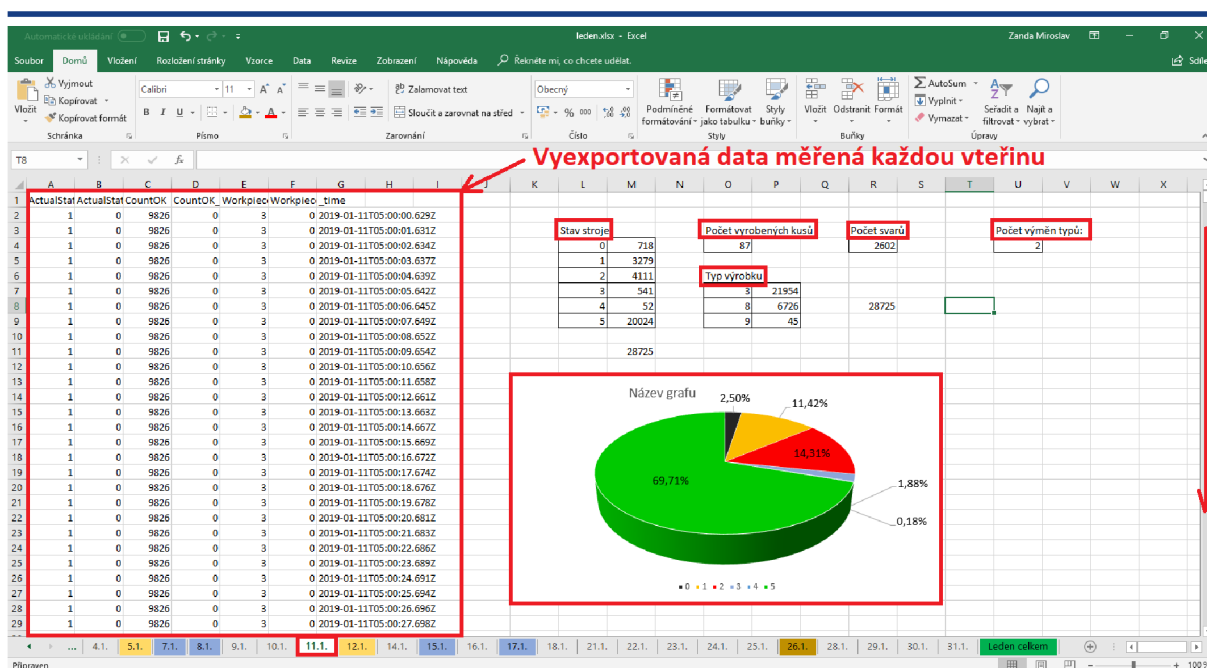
Automatické ukládání  leden.xlsx - Excel  Zanda Miroslav

Soubor Domů Vložení Rozložení stránky Vzorce Data Revize Zobrazení Nápověda Řekněte mi, co chcete udělat.

Vyjmout Kopírovat Kopírovat formát Vložit Schránka Calibri 11 Písmo Zalamovat text Sloučit a zarovnat na střed Zarovnání Obecný Číslo Podmíněné formátování Formátovat jako tabulku Styly buňky Styly Vložit Odstranit Formát Buňky AutoSum Vyplnit Vymazat Seřadit a filtrovat Najít a vybrat Úpravy

T8

Vyexportovaná data měřená každou vteřinu

| | A | B | C | D | E | F | G |
|---|---|---|---|---|---|---|---|
| 1 | ActualStat | ActualStat | CountOK | CountOK_ | Workpiec | Workpiec | _time |
| 2 | 1 | 0 | 9826 | 0 | 3 | 0 | 2019-01-11T05:00:00.629Z |
| 3 | 1 | 0 | 9826 | 0 | 3 | 0 | 2019-01-11T05:00:01.631Z |
| 4 | 1 | 0 | 9826 | 0 | 3 | 0 | 2019-01-11T05:00:02.634Z |
| 5 | 1 | 0 | 9826 | 0 | 3 | 0 | 2019-01-11T05:00:03.637Z |
| 6 | 1 | 0 | 9826 | 0 | 3 | 0 | 2019-01-11T05:00:04.639Z |
| 7 | 1 | 0 | 9826 | 0 | 3 | 0 | 2019-01-11T05:00:05.642Z |
| 8 | 1 | 0 | 9826 | 0 | 3 | 0 | 2019-01-11T05:00:06.645Z |
| 9 | 1 | 0 | 9826 | 0 | 3 | 0 | 2019-01-11T05:00:07.649Z |
| 10 | 1 | 0 | 9826 | 0 | 3 | 0 | 2019-01-11T05:00:08.652Z |
| 11 | 1 | 0 | 9826 | 0 | 3 | 0 | 2019-01-11T05:00:09.654Z |
| 12 | 1 | 0 | 9826 | 0 | 3 | 0 | 2019-01-11T05:00:10.656Z |
| 13 | 1 | 0 | 9826 | 0 | 3 | 0 | 2019-01-11T05:00:11.658Z |
| 14 | 1 | 0 | 9826 | 0 | 3 | 0 | 2019-01-11T05:00:12.661Z |
| 15 | 1 | 0 | 9826 | 0 | 3 | 0 | 2019-01-11T05:00:13.663Z |
| 16 | 1 | 0 | 9826 | 0 | 3 | 0 | 2019-01-11T05:00:14.667Z |
| 17 | 1 | 0 | 9826 | 0 | 3 | 0 | 2019-01-11T05:00:15.669Z |
| 18 | 1 | 0 | 9826 | 0 | 3 | 0 | 2019-01-11T05:00:16.672Z |
| 19 | 1 | 0 | 9826 | 0 | 3 | 0 | 2019-01-11T05:00:17.674Z |
| 20 | 1 | 0 | 9826 | 0 | 3 | 0 | 2019-01-11T05:00:18.676Z |
| 21 | 1 | 0 | 9826 | 0 | 3 | 0 | 2019-01-11T05:00:19.678Z |
| 22 | 1 | 0 | 9826 | 0 | 3 | 0 | 2019-01-11T05:00:20.681Z |
| 23 | 1 | 0 | 9826 | 0 | 3 | 0 | 2019-01-11T05:00:21.683Z |
| 24 | 1 | 0 | 9826 | 0 | 3 | 0 | 2019-01-11T05:00:22.686Z |
| 25 | 1 | 0 | 9826 | 0 | 3 | 0 | 2019-01-11T05:00:23.689Z |
| 26 | 1 | 0 | 9826 | 0 | 3 | 0 | 2019-01-11T05:00:24.691Z |
| 27 | 1 | 0 | 9826 | 0 | 3 | 0 | 2019-01-11T05:00:25.694Z |
| 28 | 1 | 0 | 9826 | 0 | 3 | 0 | 2019-01-11T05:00:26.696Z |
| 29 | 1 | 0 | 9826 | 0 | 3 | 0 | 2019-01-11T05:00:27.698Z |

Stav stroje
| 0 | 718 |
|---|---|
| 1 | 3279 |
| 2 | 4111 |
| 3 | 541 |
| 4 | 52 |
| 5 | 20024 |

28725

Počet vyrobených kusů
87

Typ výrobku
| 3 | 21954 |
|---|---|
| 8 | 6726 |
| 9 | 45 |

Počet svarů
2602

28725

Počet výměn typů:
2

Název grafu
2,50%
11,42%
14,31%
1,88%
0,18%
69,71%
0 1 2 3 4 5

... 4.1. 5.1. 7.1. 8.1. 9.1. 10.1. 11.1. 12.1. 14.1. 15.1. 16.1. 17.1. 18.1. 21.1. 22.1. 23.1. 24.1. 25.1. 26.1. 28.1. 29.1. 30.1. 31.1. Leden celkem

Připraven